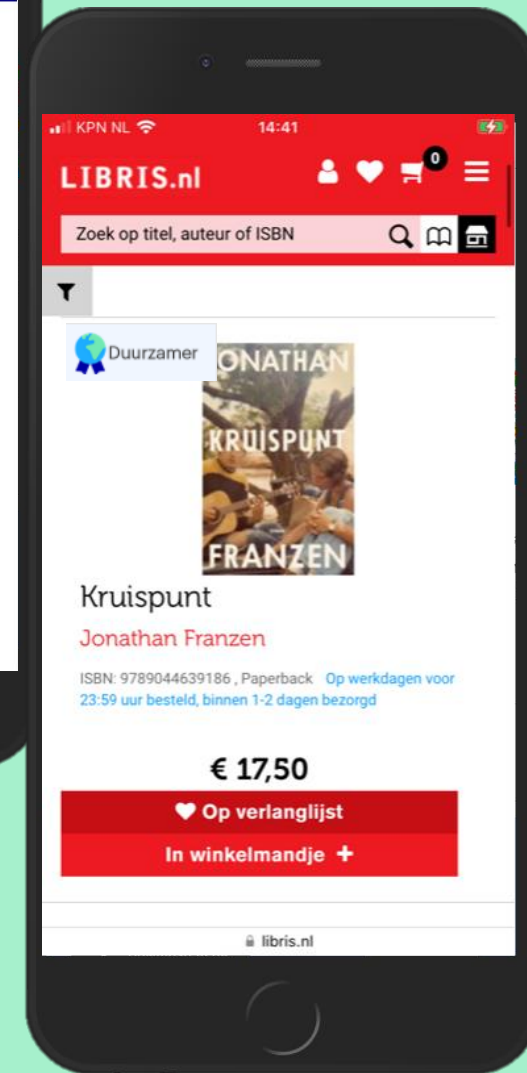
KPN NL 14:41

LIBRIS.nl 0

Zoek op titel, auteur of ISBN

Duurzamer

JONATHAN KRUISPUNT FRANZEN

Kruispunt

Jonathan Franzen

ISBN: 9789044639186 , Paperback Op werkdagen voor 23:59 uur besteld, binnen 1-2 dagen bezorgd

€ 17,50

Op verlanglijst

In winkelmandje +

libris.nl